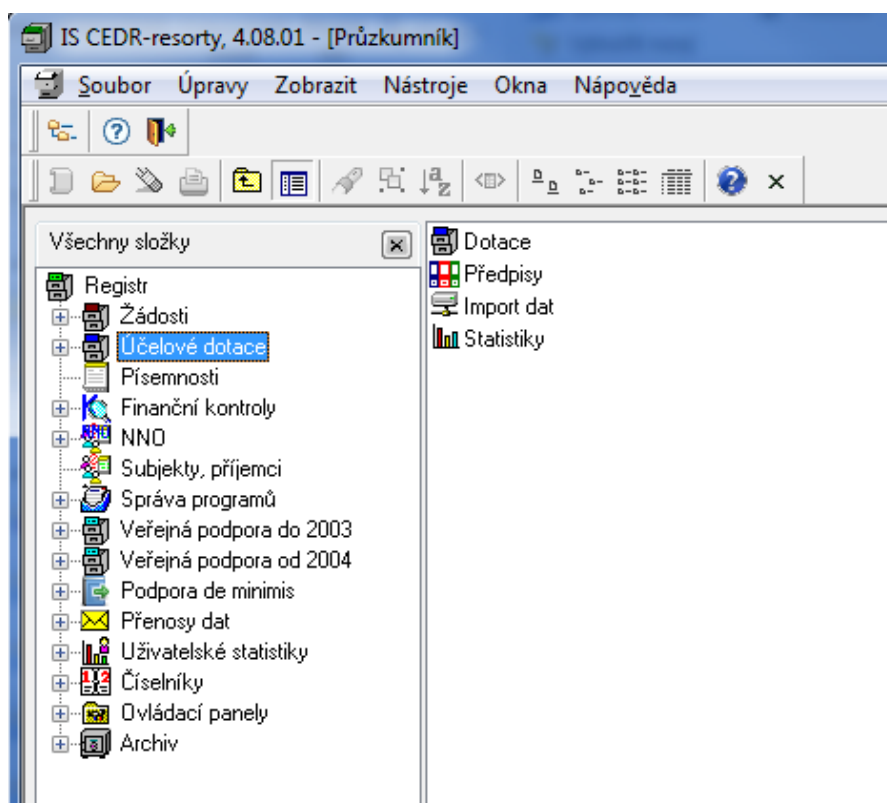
IS CEDR-resorty, 4.08.01 - [Průzkumník]

Soubor Úpravy Zobrazit Nástroje Okna Nápověda

Všechny složky

Registr
Žádosti
Účelové dotace
Písemnosti
Finanční kontroly
NNO
Subjekty, příjemci
Správa programů
Veřejná podpora do 2003
Veřejná podpora od 2004
Podpora de minimis
Přenosy dat
Uživatelské statistiky
Číselníky
Ovládací panely
Archiv

Dotace
Předpisy
Import dat
Statistiky